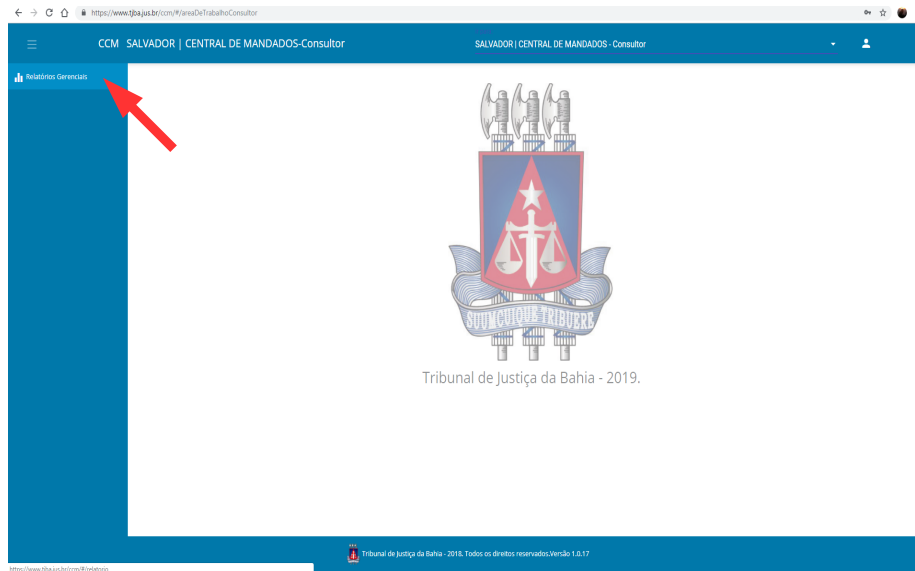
https://www.tjba.jus.br/ccm/#/areaDeTrabalhoConsultor

CCM SALVADOR | CENTRAL DE MANDADOS-Consultor

SALVADOR | CENTRAL DE MANDADOS - Consultor

Relatórios Gerenciais

SUUMCUIQUE TRIBUERE

Tribunal de Justiça da Bahia - 2019.

Tribunal de Justiça da Bahia - 2018. Todos os direitos reservados.Versão 1.0.17

https://www.tjba.jus.br/ccm/#/relatorio